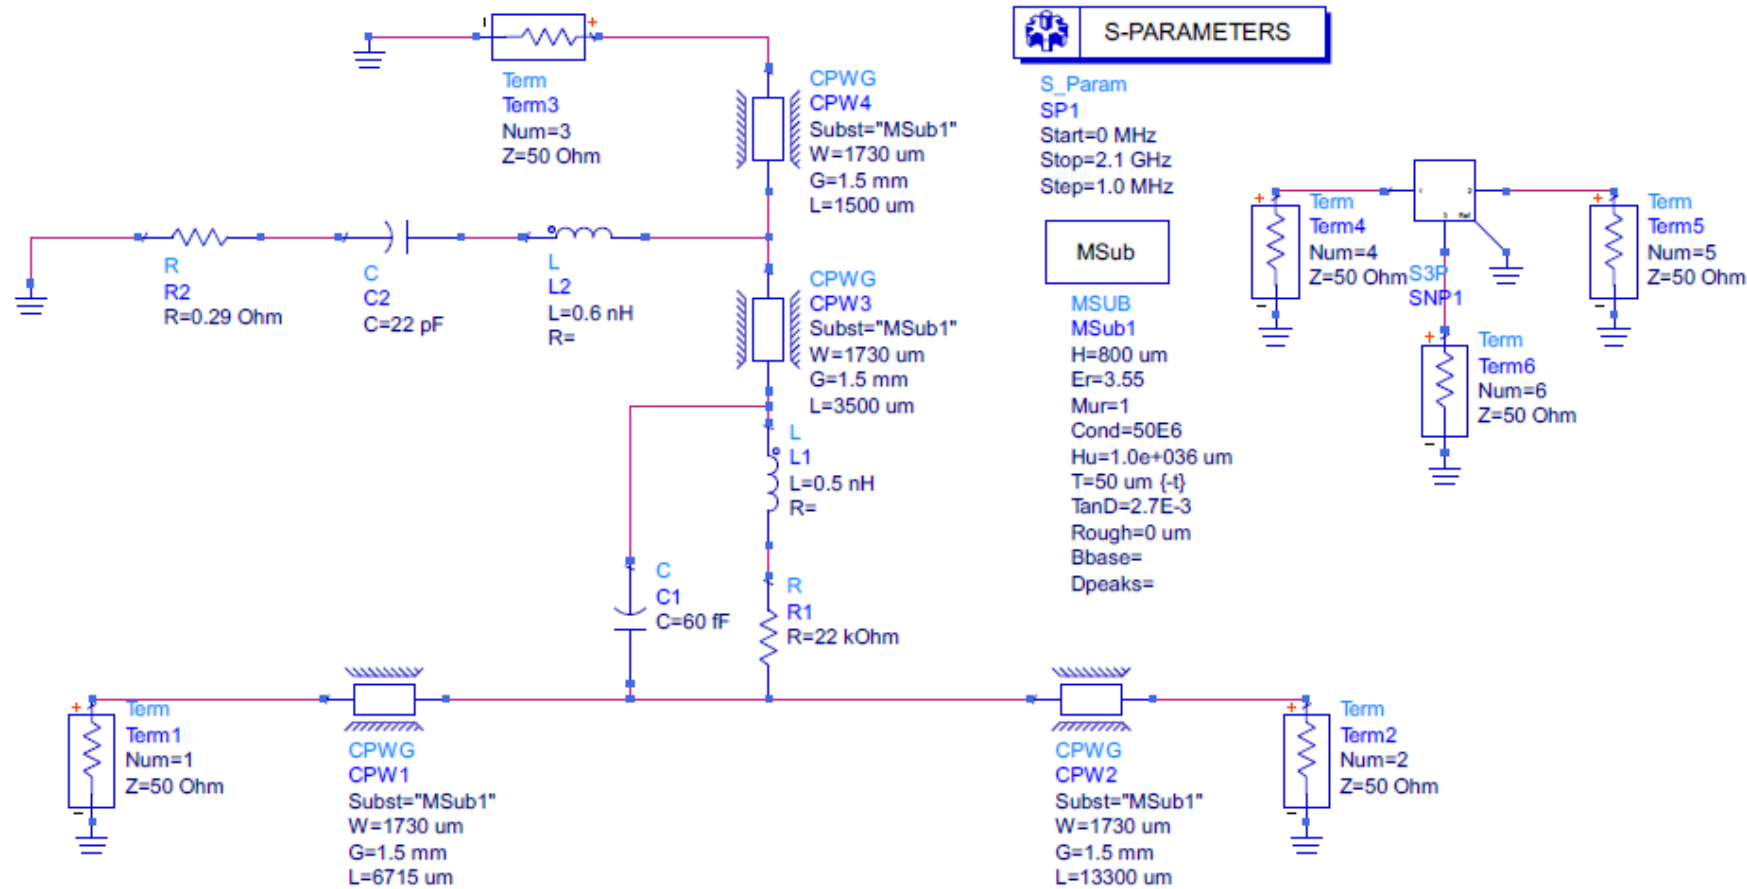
Term
Term3
Num=3
Z=50 Ohm

CPWG
CPW4
Subst="MSub1"
W=1730 um
G=1.5 mm
L=1500 um

S-PARAMETERS

S_Param
SP1
Start=0 MHz
Stop=2.1 GHz
Step=1.0 MHz

R
R2
R=0.29 Ohm

C
C2
C=22 pF

L
L2
L=0.6 nH
R=

CPWG
CPW3
Subst="MSub1"
W=1730 um
G=1.5 mm
L=3500 um

MSub

MSUB
MSub1
H=800 um
Er=3.55
Mur=1
Cond=50E6
Hu=1.0e+036 um
T=50 um {-t}
TanD=2.7E-3
Rough=0 um
Bbase=
Dpeaks=

Term
Term4
Num=4
Z=50 Ohm

S3P
SNP1

Term
Term5
Num=5
Z=50 Ohm

Term
Term6
Num=6
Z=50 Ohm

L
L1
L=0.5 nH
R=

C
C1
C=60 fF

R
R1
R=22 kOhm

Term
Term1
Num=1
Z=50 Ohm

CPWG
CPW1
Subst="MSub1"
W=1730 um
G=1.5 mm
L=6715 um

CPWG
CPW2
Subst="MSub1"
W=1730 um
G=1.5 mm
L=13300 um

Term
Term2
Num=2
Z=50 Ohm